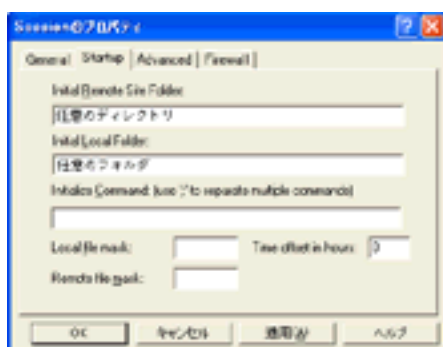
Sessionのプロパティ

General | Startup | Advanced | Firewall

Initial Remote Site Folder:
任意のディレクトリ

Initial Local Folder:
任意のフォルダ

Initialize Command: (use ';' to separate multiple commands)

Local file mask:

Time offset in hours: 0

Remote file mask:

OK | キャンセル | 適用(A) | ヘルプ